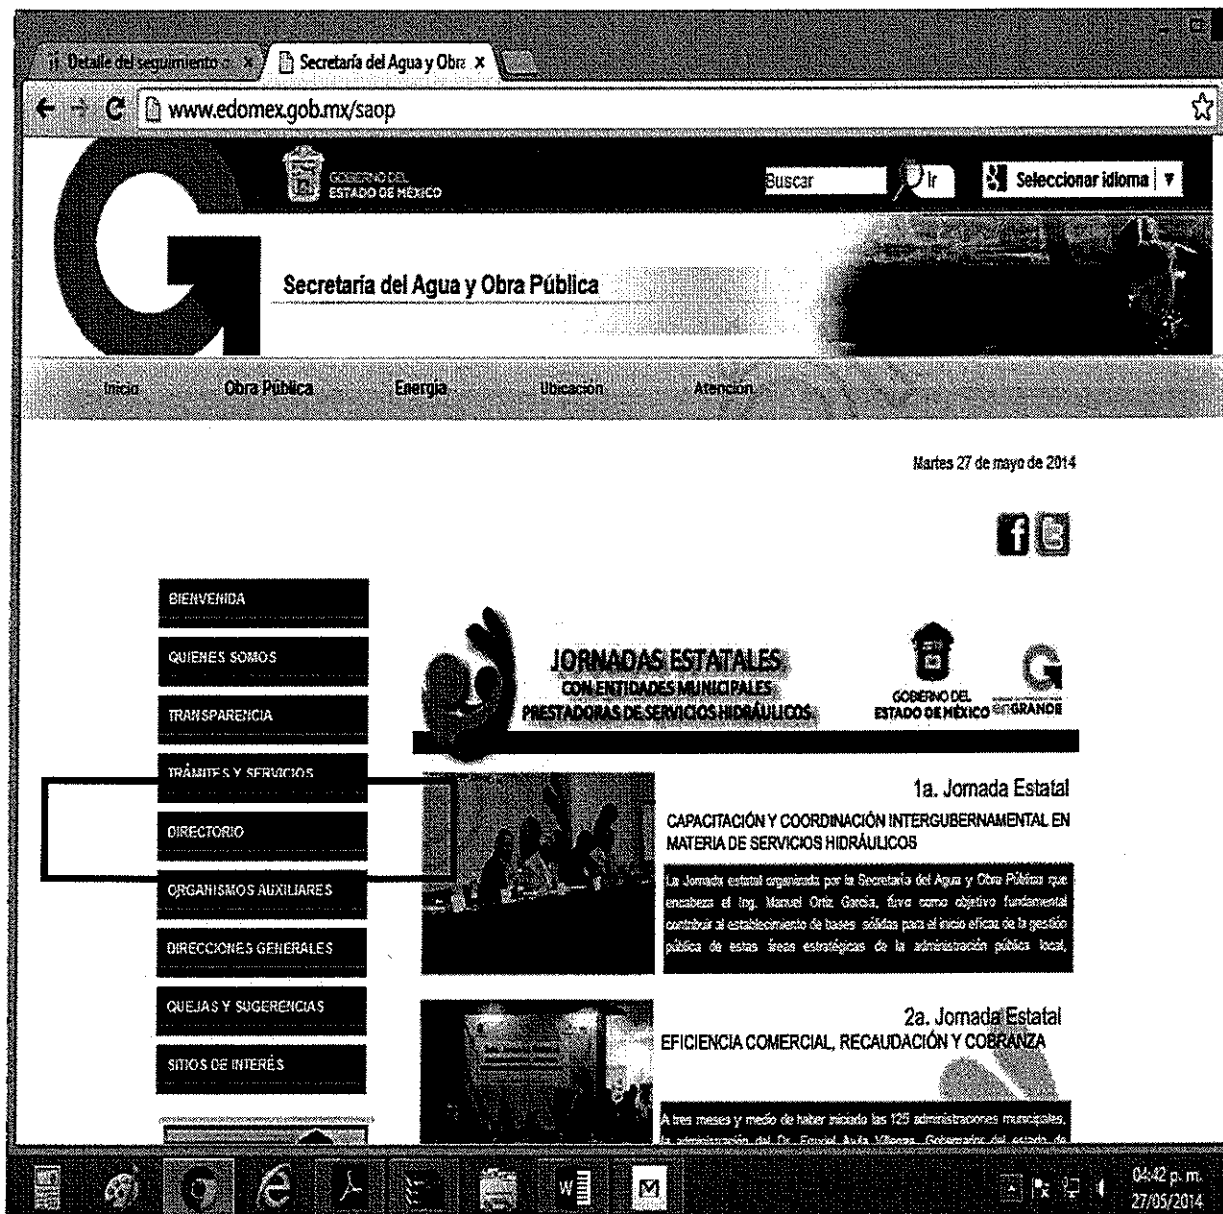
Detalle del seguimiento ×
Secretaría del Agua y Obra ×
www.edomex.gob.mx/saop

GOBIERNO DEL ESTADO DE MÉXICO
Buscar
Ir
Seleccionar idioma

Secretaría del Agua y Obra Pública

Inicio
Obra Pública
Energía
Ubicación
Atención

Martes 27 de mayo de 2014

BIENVENIDA
QUIENES SOMOS
TRANSPARENCIA
TRÁMITES Y SERVICIOS
DIRECTORIO
ORGANISMOS AUXILIARES
DIRECCIONES GENERALES
QUEJAS Y SUGERENCIAS
SITIOS DE INTERÉS

JORNADAS ESTATALES
CON ENTIDADES MUNICIPALES
PRESTADORAS DE SERVICIOS HIDRÁULICOS
GOBIERNO DEL ESTADO DE MÉXICO
GRANDE

1a. Jornada Estatal
CAPACITACIÓN Y COORDINACIÓN INTERGUBERNAMENTAL EN MATERIA DE SERVICIOS HIDRÁULICOS

La Jornada estatal organizada por la Secretaría del Agua y Obra Pública que encabeza el Ing. Manuel Ortiz García, tuvo como objetivo fundamental contribuir al establecimiento de bases sólidas para el inicio eficaz de la gestión pública de estas áreas estratégicas de la administración pública local,

2a. Jornada Estatal
EFICIENCIA COMERCIAL, RECAUDACIÓN Y COBRANZA

A tres meses y medio de haber iniciado las 125 administraciones municipales, la administración del Dr. Eruviel Ávila Villegas, Gobernador del estado de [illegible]

04:42 p. m.
27/05/2014